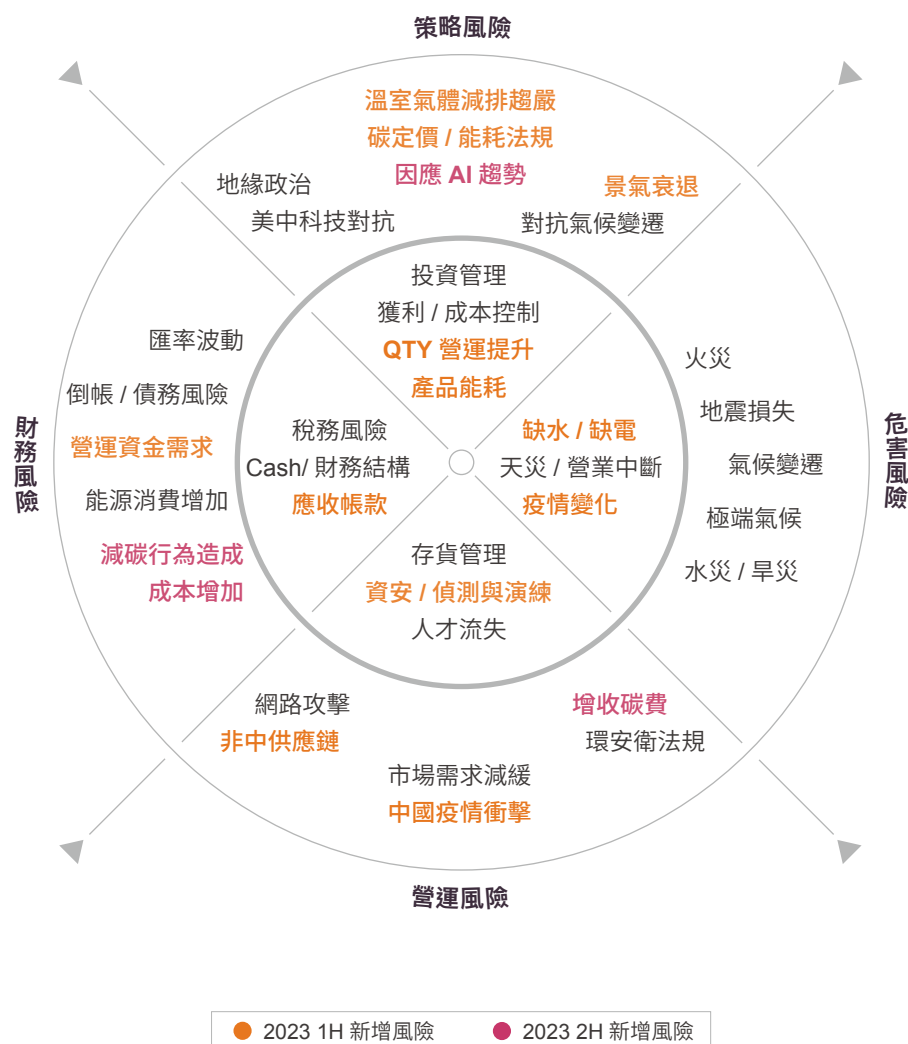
策略風險

溫室氣體減排趨嚴
碳定價 / 能耗法規
因應 AI 趨勢

地緣政治
美中科技對抗

景氣衰退
對抗氣候變遷

投資管理
獲利 / 成本控制
QTY 營運提升
產品能耗

財務風險

匯率波動
倒帳 / 債務風險
營運資金需求
能源消費增加
減碳行為造成
成本增加

稅務風險
Cash/ 財務結構
應收帳款

缺水 / 缺電
天災 / 營業中斷
疫情變化

危害風險

火災
地震損失
氣候變遷
極端氣候
水災 / 旱災

存貨管理
資安 / 偵測與演練
人才流失

網路攻擊
非中供應鏈

增收碳費
環安衛法規

市場需求減緩
中國疫情衝擊

營運風險

2023 1H 新增風險
2023 2H 新增風險